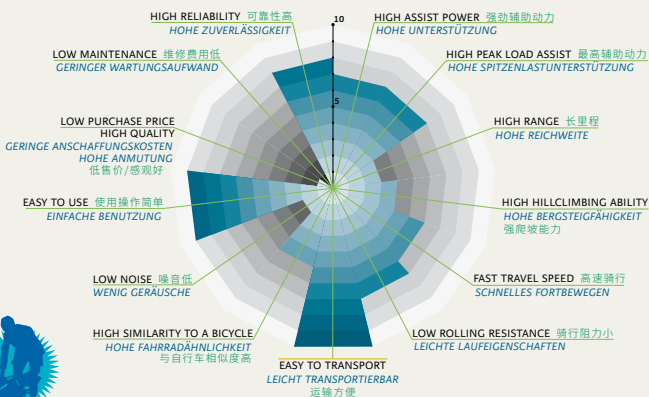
10

5

HIGH RELIABILITY 可靠性高
HOHE ZUVERLÄSSIGKEIT

HIGH ASSIST POWER 强劲辅助动力
HOHE UNTERSTÜTZUNG

LOW MAINTENANCE 维修费用低
GERINGER WARTUNGSAUFWAND

HIGH PEAK LOAD ASSIST 最高辅助动力
HOHE SPITZENLASTUNTERSTÜTZUNG

LOW PURCHASE PRICE
HIGH QUALITY
GERINGE ANSCHAFFUNGSKOSTEN
HOHE ANMUTUNG
低售价/感观好

HIGH RANGE 长里程
HOHE REICHWEITE

EASY TO USE 使用操作简单
EINFACHE BENUTZUNG

HIGH HILLCLIMBING ABILITY
HOHE BERGSTEIGFÄHIGKEIT
强爬坡能力

LOW NOISE 噪音低
WENIG GERÄUSCHE

FAST TRAVEL SPEED 高速骑行
SCHNELLES FORTBEWEGEN

HIGH SIMILARITY TO A BICYCLE
HOHE FAHRRADÄHNLICHKEIT
与自行车相似度高

LOW ROLLING RESISTANCE 骑行阻力小
LEICHTE LAUFEIGENSCHAFTEN

EASY TO TRANSPORT
LEICHT TRANSPORTIERBAR
运输方便